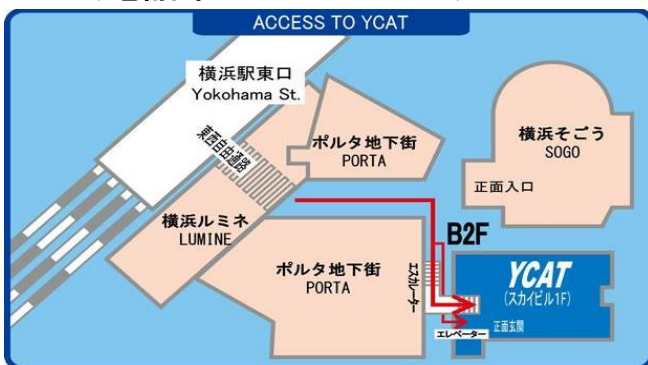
ACCESS TO YCAT

横浜駅東口
Yokohama St.

東西自由通路

ポルタ地下街
PORTA

横浜そごう
SOGO

正面入口

横浜ルミネ
LUMINE

B2F

ポルタ地下街
PORTA

エスカレーター

YCAT
(スカイビル1F)

正面玄関

エレベーター